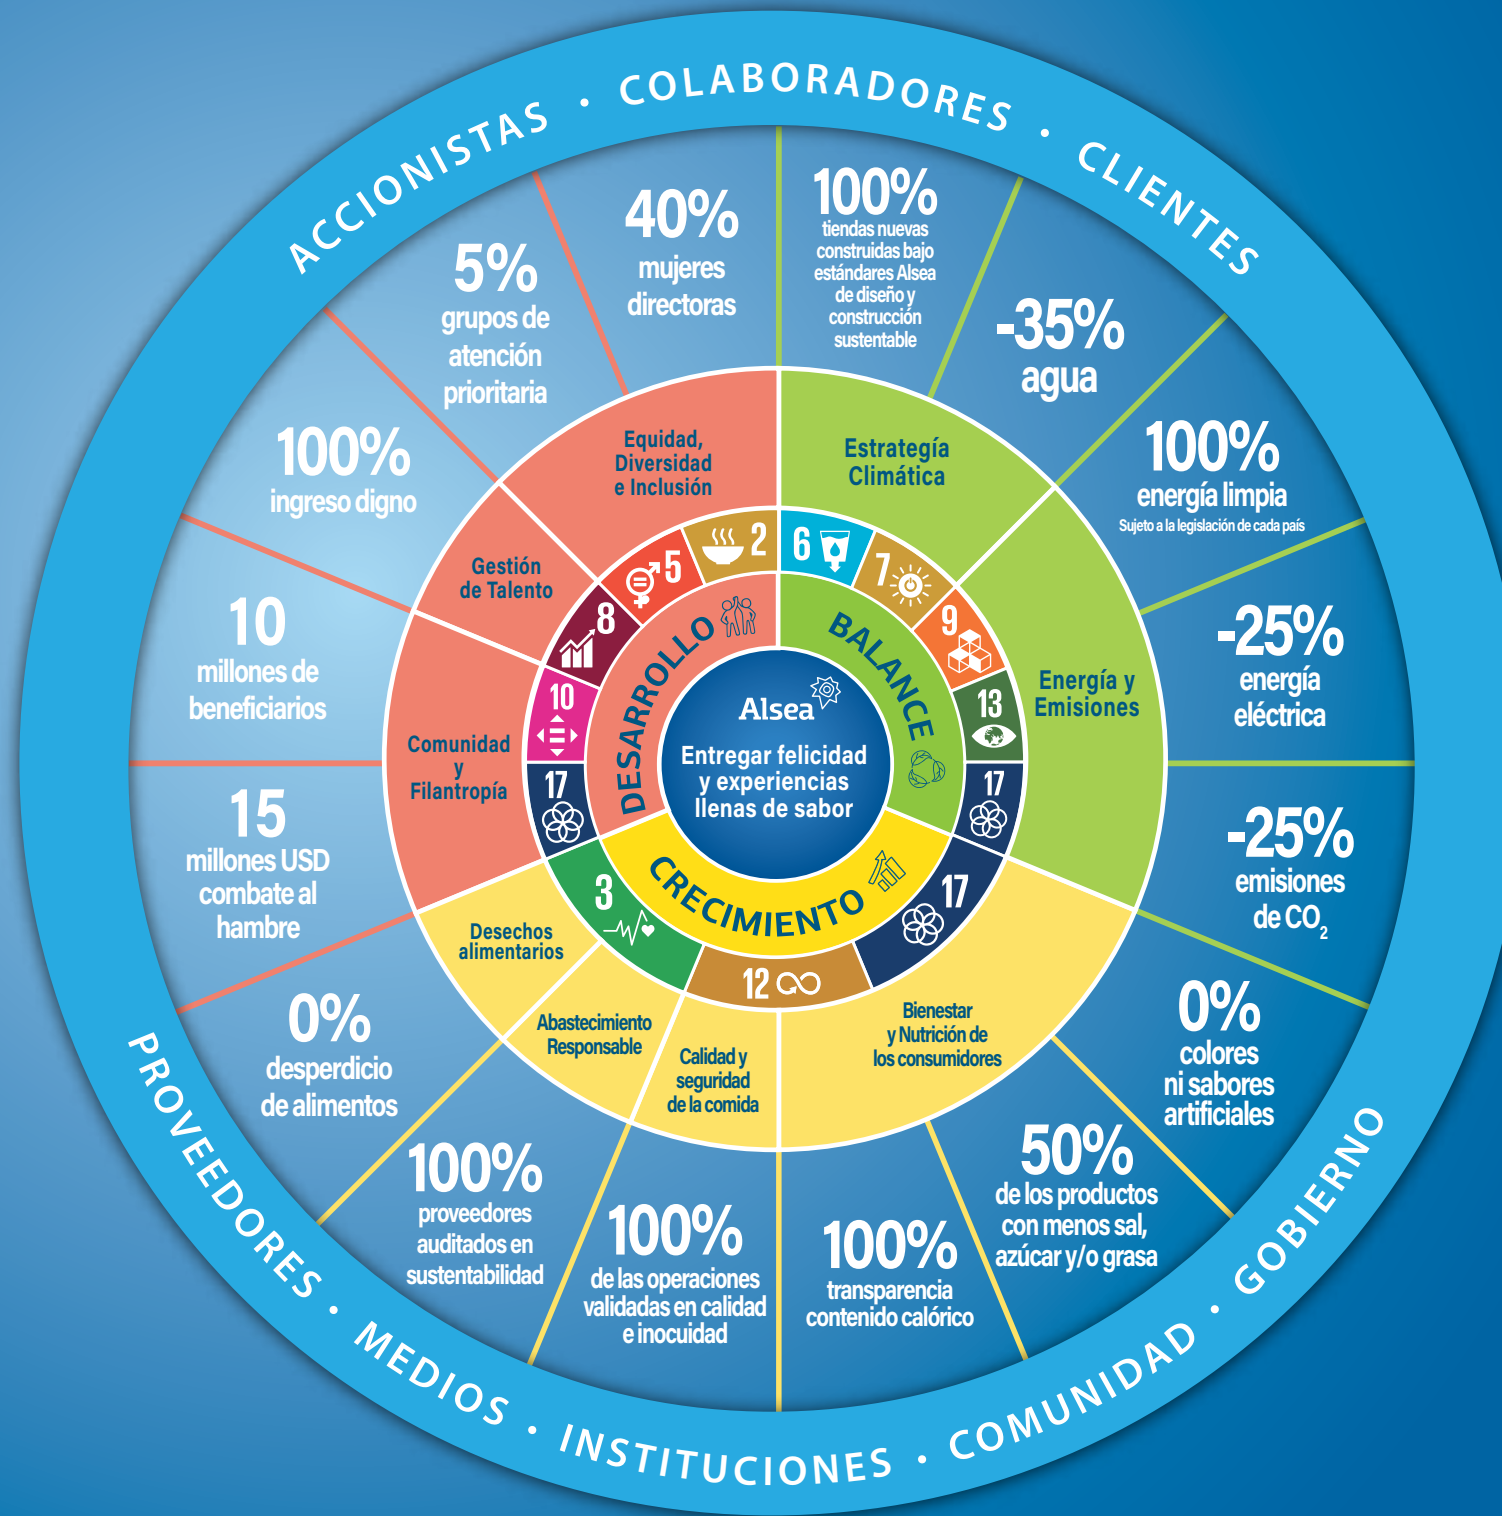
ACCIONISTAS · COLABORADORES · CLIENTES

40%
mujeres directoras

100%
tiendas nuevas construidas bajo estándares Alsea de diseño y construcción sustentable

5%
grupos de atención prioritaria

-35%
agua

100%
ingreso digno

100%
energía limpia
Sujeto a la legislación de cada país

10
millones de beneficiarios

-25%
energía eléctrica

15
millones USD combate al hambre

-25%
emisiones de $CO_2$

0%
desperdicio de alimentos

0%
colores ni sabores artificiales

100%
proveedores auditados en sustentabilidad

100%
de las operaciones validadas en calidad e inocuidad

100%
transparencia contenido calórico

50%
de los productos con menos sal, azúcar y/o grasa

Equidad, Diversidad e Inclusión

Gestión de Talento

Comunidad y Filantropía

Estrategía Climática

Energía y Emisiones

Desechos alimentarios

Abastecimiento Responsable

Calidad y seguridad de la comida

Bienestar y Nutrición de los consumidores

2 5 8 10 17 6 7 9 13 17 17 12 3

DESARROLLO

BALANCE

CRECIMIENTO

Alsea
Entregar felicidad y experiencias llenas de sabor

PROVEEDORES · MEDIOS · INSTITUCIONES · COMUNIDAD · GOBIERNO